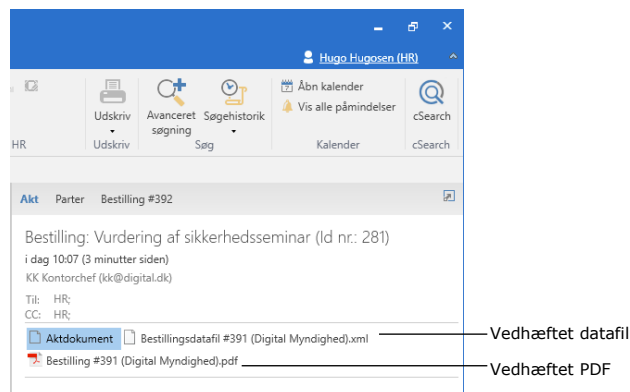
Hugo Hugosen (HR)

HR

Udskriv
Udskriv

Avanceret søgning
Søgehistorik
Søg

Åbn kalender
Vis alle påmindelser
Kalender

cSearch
cSearch

Akt Parter Bestilling #392

Bestilling: Vurdering af sikkerhedsseminar (Id nr.: 281)
i dag 10:07 (3 minutter siden)
KK Kontorchef (kk@digital.dk)

Til: HR;
CC: HR;

Aktdokument
Bestillingsdatafil #391 (Digital Myndighed).xml
Bestilling #391 (Digital Myndighed).pdf

Vedhæftet datafil
Vedhæftet PDF